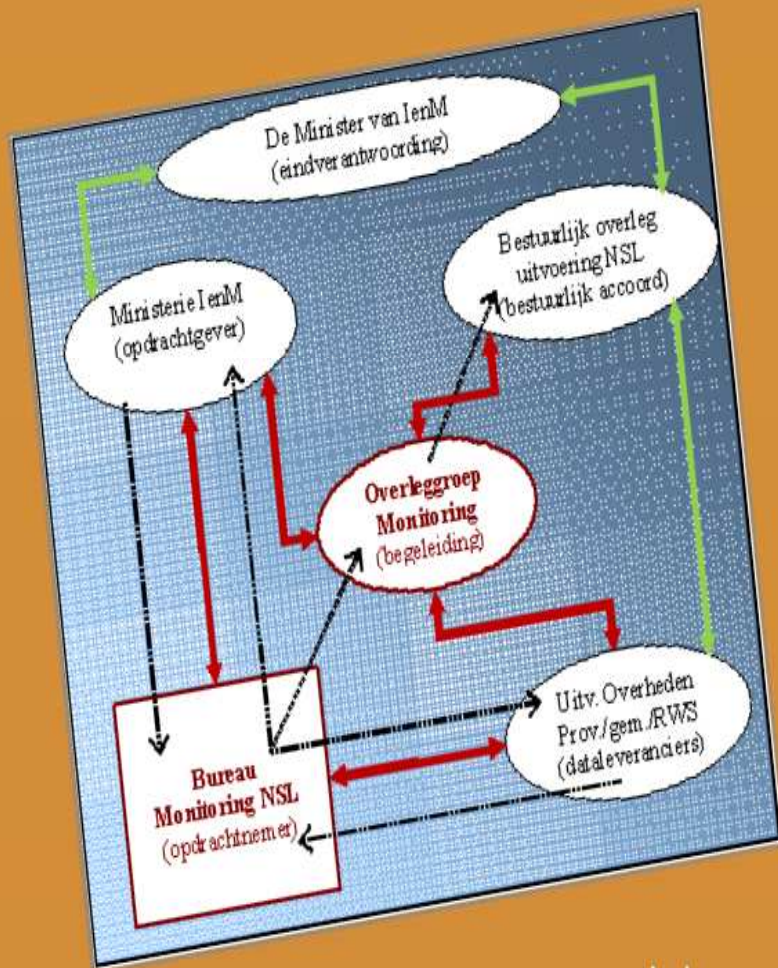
De Minister van IenM
(eindverantwoording)

Bestuurlijk overleg
uitvoering NSL
(bestuurlijk accoord)

Ministerie IenM
(opdrachtgever)

Overleggroep
Monitoring
(begeleiding)

Uitv. Overheden
Prov./gem./RWS
(dataleveranciers)

Bureau
Monitoring NSL
(opdrachtnemer)